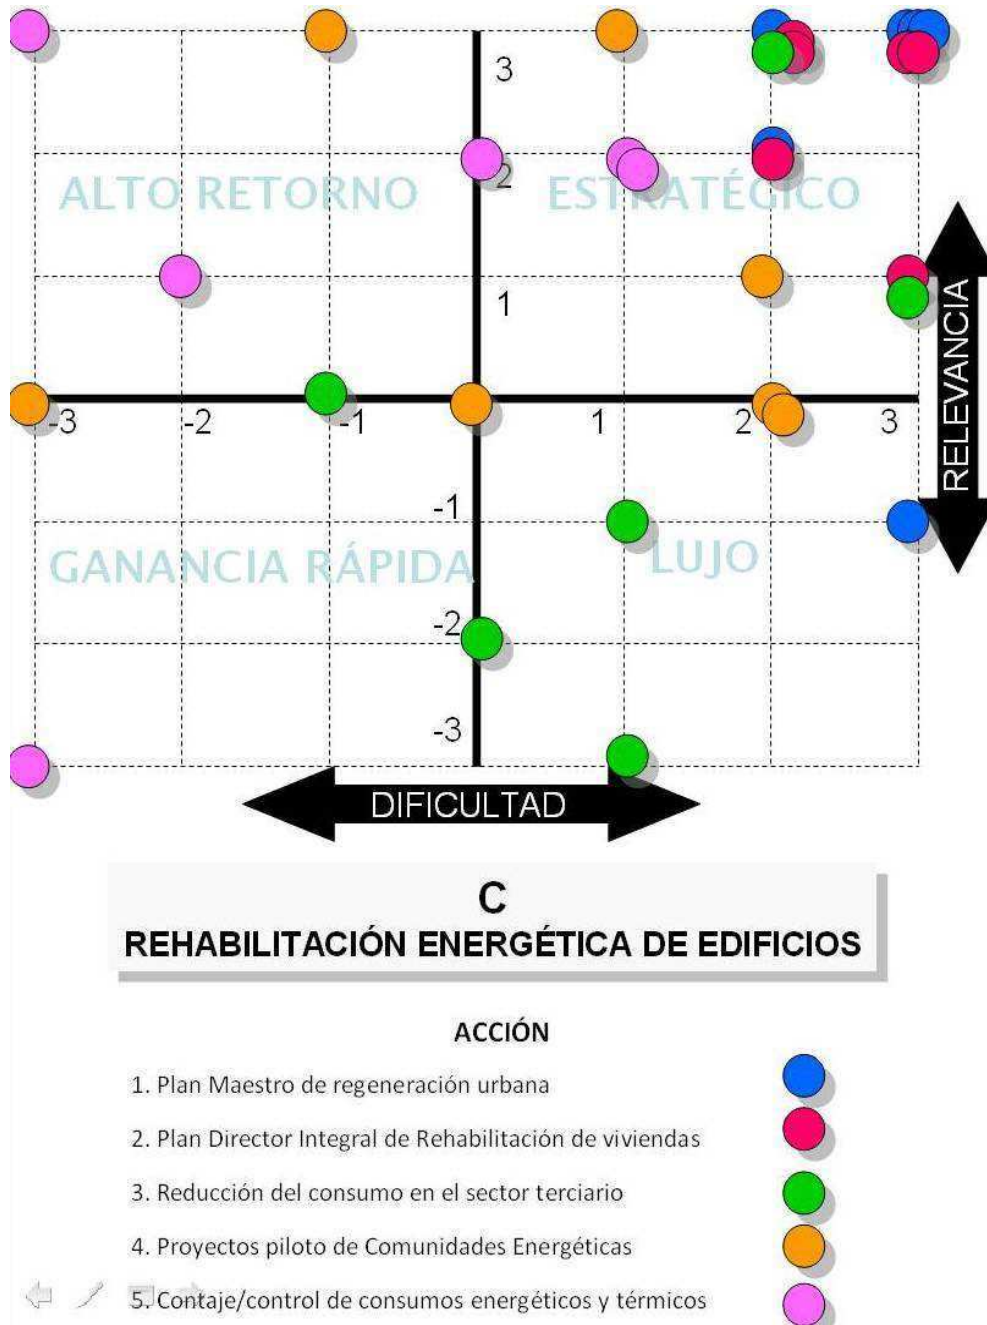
3
2
1
-1
-2
-3
-3
-2
-1
1
2
3

ALTO RETORNO
ESTRATÉGICO
GANANCIA RÁPIDA
LUJO

RELEVANCIA
DIFICULTAD

C
REHABILITACIÓN ENERGÉTICA DE EDIFICIOS

ACCIÓN
1. Plan Maestro de regeneración urbana
2. Plan Director Integral de Rehabilitación de viviendas
3. Reducción del consumo en el sector terciario
4. Proyectos piloto de Comunidades Energéticas
5. Contaje/control de consumos energéticos y térmicos